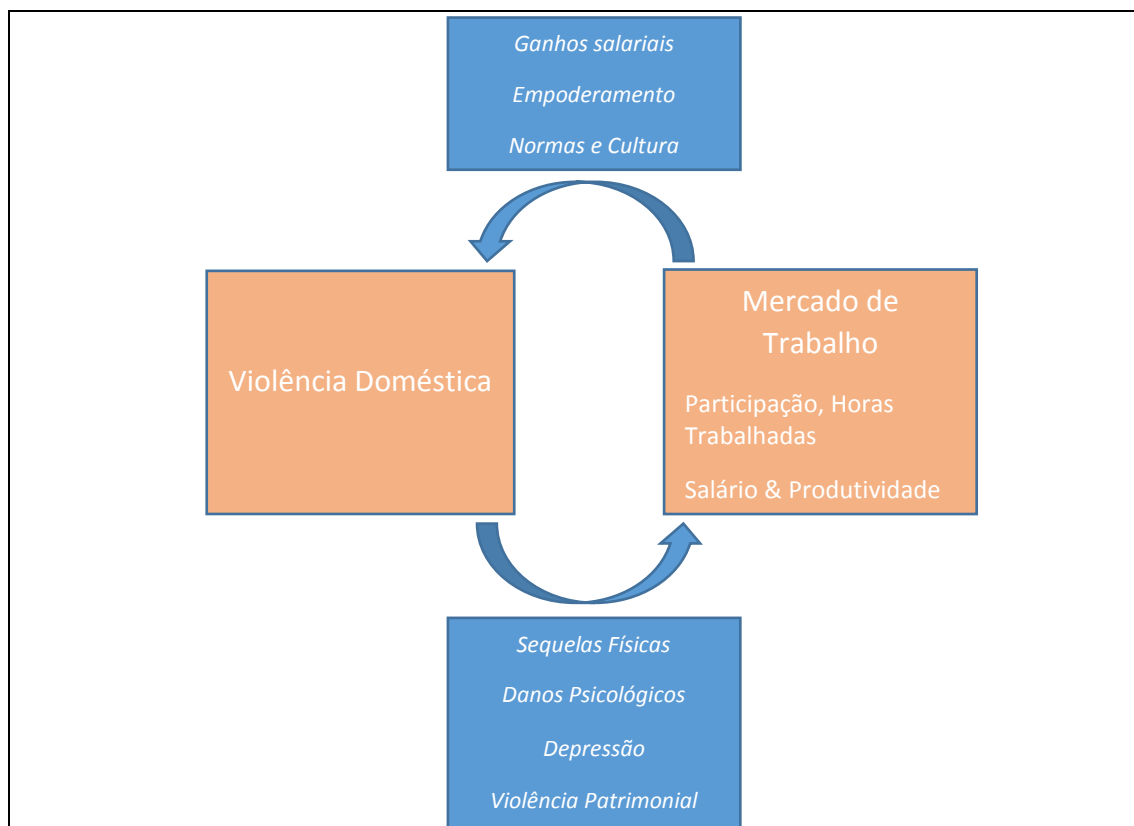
Ganhos salariais

Empoderamento

Normas e Cultura

Violência Doméstica

Mercado de Trabalho

Participação, Horas Trabalhadas

Salário & Produtividade

Sequelas Físicas

Danos Psicológicos

Depressão

Violência Patrimonial